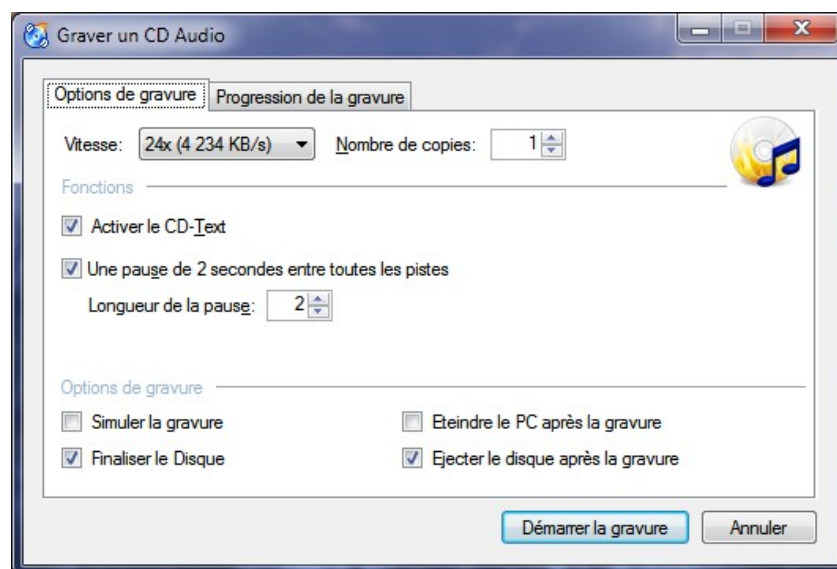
Graver un CD Audio

Options de gravure | Progression de la gravure

Vitesse: 24x (4 234 KB/s) Nombre de copies: 1

Fonctions

Activer le CD-Text

Une pause de 2 secondes entre toutes les pistes

Longueur de la pause: 2

Options de gravure

Simuler la gravure

Eteindre le PC après la gravure

Finaliser le Disque

Ejecter le disque après la gravure

Démarrer la gravure

Annuler